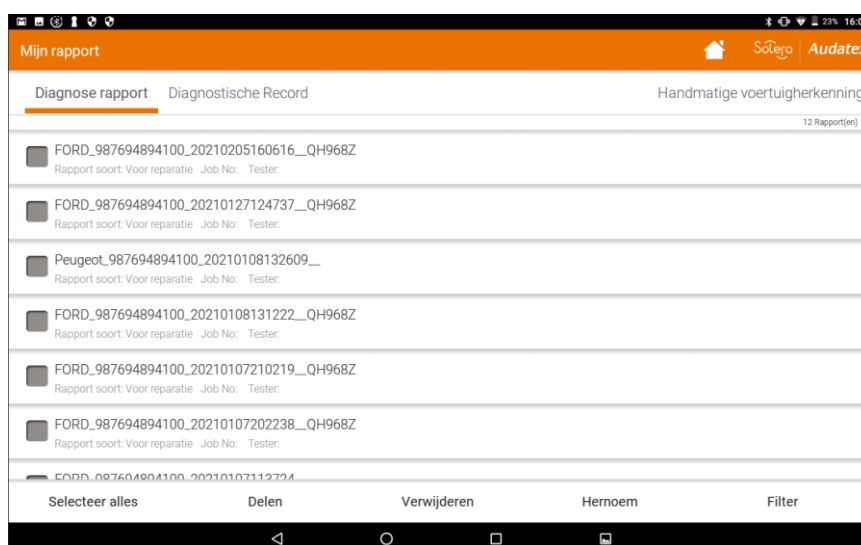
23% 16:0

Mijn rapport

Solera | Audate

Diagnose rapport Diagnostische Record Handmatige voertuigherkenning

12 Rapport(en)

FORD_987694894100_20210205160616__QH968Z
Rapport soort: Voor reparatie Job No: Tester:

FORD_987694894100_20210127124737__QH968Z
Rapport soort: Voor reparatie Job No: Tester:

Peugeot_987694894100_20210108132609__
Rapport soort: Voor reparatie Job No: Tester:

FORD_987694894100_20210108131222__QH968Z
Rapport soort: Voor reparatie Job No: Tester:

FORD_987694894100_20210107210219__QH968Z
Rapport soort: Voor reparatie Job No: Tester:

FORD_987694894100_20210107202238__QH968Z
Rapport soort: Voor reparatie Job No: Tester:

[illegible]

Selecteer alles Delen Verwijderen Hernoem Filter